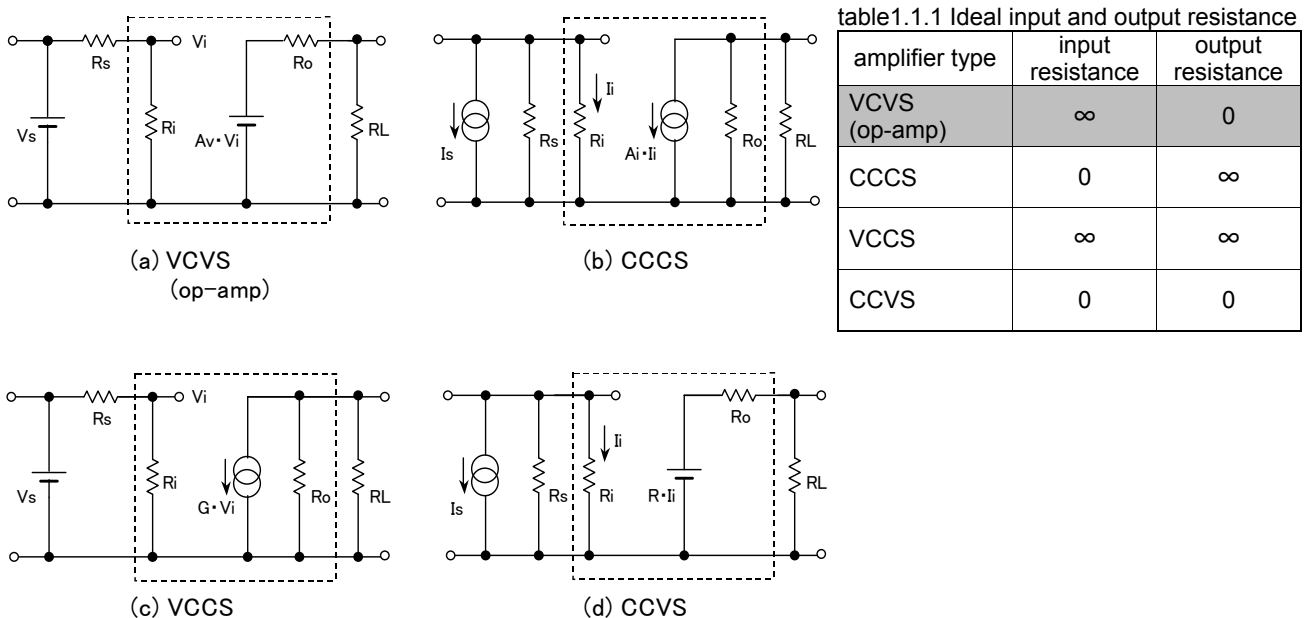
Rs
Vi
Ro
Vs
Ri
Av・Vi
RL

(a) VCVS
(op-amp)

Ii
Is
Rs
Ri
Ai・Ii
Ro
RL

(b) CCCS

table1.1.1 Ideal input and output resistance

| amplifier type | input resistance | output resistance |
|---|---|---|
| VCVS (op-amp) | ∞ | 0 |
| CCCS | 0 | ∞ |
| VCCS | ∞ | ∞ |
| CCVS | 0 | 0 |

Rs
Vi
Vs
Ri
G・Vi
Ro
RL

(c) VCCS

Ro
Ii
Is
Rs
Ri
R・Ii
RL

(d) CCVS